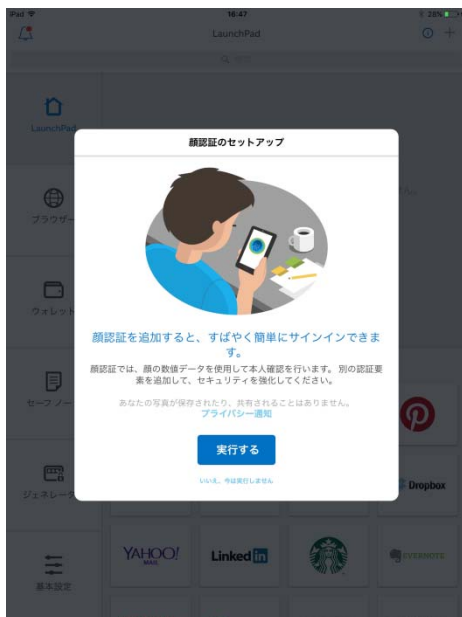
Pad
16:47
26%
LaunchPad
LaunchPad
ブラウザー
ウォレット
セーフノー
ジェネレー
基本設定

顔認証のセットアップ

顔認証を追加すると、すばやく簡単にサインインできます。
顔認証では、顔の数値データを使用して本人確認を行います。別の認証要素を追加して、セキュリティを強化してください。

あなたの写真が保存されたり、共有されることはありません。
プライバシー通知

実行する

いいえ、今は実行しません

Dropbox
YAHOO!
Linked in
EVERNOTE